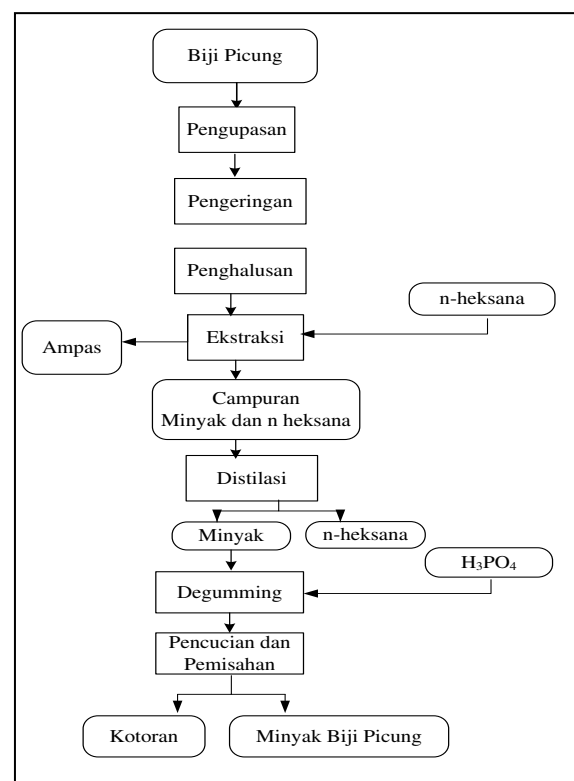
Biji Picung

Pengupasan

Pengeringan

Penghalusan

n-heksana

Ampas

Ekstraksi

Campuran Minyak dan n heksana

Distilasi

Minyak

n-heksana

$H_3PO_4$

Degumming

Pencucian dan Pemisahan

Kotoran

Minyak Biji Picung